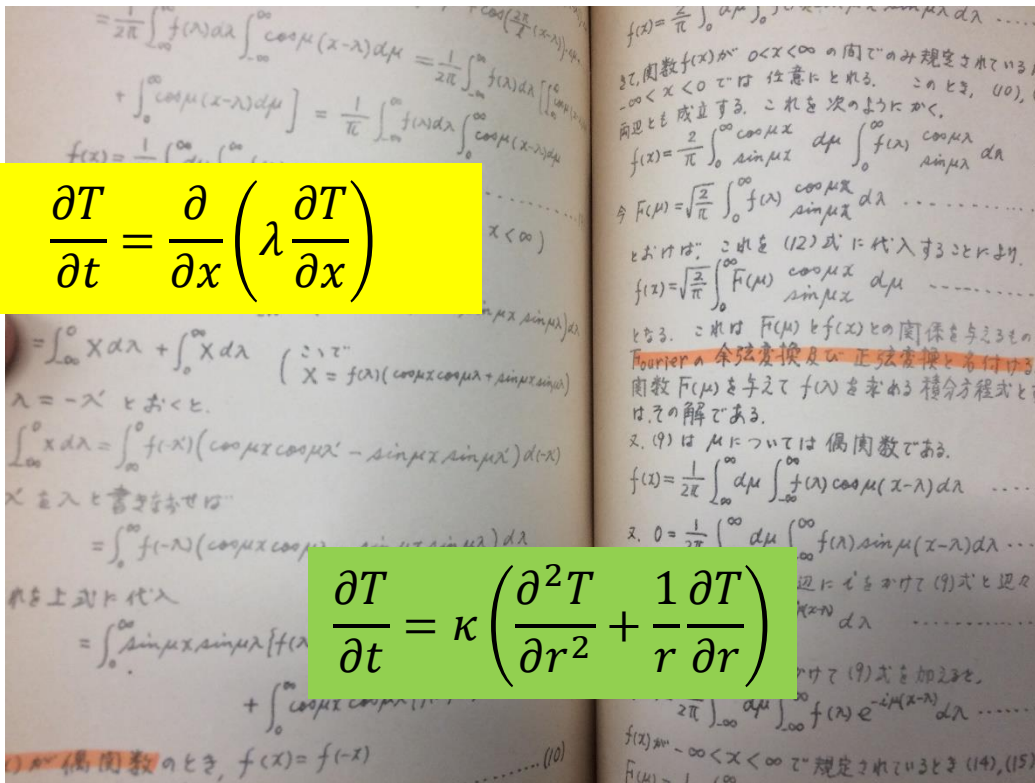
$= \frac{1}{2\pi}\int_{-\infty}^{\infty} f(\lambda)d\lambda \int_{-\infty}^{\infty} \cos\mu(x-\lambda)d\mu = \frac{1}{2\pi}\int_{-\infty}^{\infty} f(\lambda)d\lambda [\int_{-\infty}^{0}$

$+ \int_{0}^{\infty} \cos\mu(x-\lambda)d\mu ] = \frac{1}{\pi}\int_{-\infty}^{\infty} f(\lambda)d\lambda \int_{0}^{\infty} \cos\mu(x-\lambda)d\mu$

$f(x) = \frac{1}{\pi}\int_{0}^{\infty}$ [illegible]

$\frac{\partial T}{\partial t} = \frac{\partial}{\partial x}\left(\lambda \frac{\partial T}{\partial x}\right)$

$x<\infty)$

$= \int_{-\infty}^{0} X d\lambda + \int_{0}^{\infty} X d\lambda$ ( ここで $X = f(\lambda)(\cos\mu x \cos\mu\lambda + \sin\mu x \sin\mu\lambda)$ )

$\lambda = -\lambda'$ とおくと.

$\int_{-\infty}^{0} x d\lambda = \int_{\infty}^{0} f(-\lambda')(\cos\mu x \cos\mu\lambda' - \sin\mu x \sin\mu\lambda')d(-\lambda')$

$\lambda'$ を $\lambda$ と書き直せば

$= \int_{0}^{\infty} f(-\lambda)(\cos\mu x \cos$ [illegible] $)d\lambda$

れを上式に代入

$= \int_{0}^{\infty} \sin\mu x \sin\mu\lambda \{f($ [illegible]

$+ \int_{0}^{\infty} \cos\mu x \cos\mu\lambda$ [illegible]

が偶関数のとき, $f(x) = f(-x)$ ......(10)

$f(x) = \frac{2}{\pi}\int_{0}^{\infty} d\mu \int_{0}^{\infty}$ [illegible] $\sin\mu\lambda d\lambda$

さて, 関数 $f(x)$ が $0<x<\infty$ の間でのみ規定されている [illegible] $-\infty<x<0$ では 任意にとれる. このとき, (10), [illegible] 両辺とも成立する. これを次のようにかく.

$f(x) = \frac{2}{\pi}\int_{0}^{\infty} \frac{\cos\mu x}{\sin\mu x} d\mu \int_{0}^{\infty} f(\lambda) \frac{\cos\mu\lambda}{\sin\mu\lambda} d\lambda$

今 $F(\mu) = \sqrt{\frac{2}{\pi}}\int_{0}^{\infty} f(\lambda) \frac{\cos\mu\lambda}{\sin\mu\lambda} d\lambda$ ..........

とおけば, これを (12) 式に代入することにより

$f(x) = \sqrt{\frac{2}{\pi}}\int_{0}^{\infty} F(\mu) \frac{\cos\mu x}{\sin\mu x} d\mu$ ..........

となる. これは $F(\mu)$ と $f(x)$ との関係を与えるもの Fourier の余弦変換及び正弦変換と名付ける 関数 $F(\mu)$ を与えて $f(x)$ を求める積分方程式と は, その解である.

又, (9) は $\mu$ については偶関数である.

$f(x) = \frac{1}{2\pi}\int_{-\infty}^{\infty} d\mu \int_{-\infty}^{\infty} f(\lambda)\cos\mu(x-\lambda)d\lambda$ ......

又, $0 = \frac{1}{2\pi}\int_{-\infty}^{\infty} d\mu \int_{-\infty}^{\infty} f(\lambda)\sin\mu(x-\lambda)d\lambda$ ...

辺に $i$ をかけて (9) 式と辺々

$d\lambda$

けて (9) 式を加えると,

$\frac{1}{2\pi}\int_{-\infty}^{\infty} d\mu \int_{-\infty}^{\infty} f(\lambda) e^{-i\mu(x-\lambda)} d\lambda$ ......

$f(x)$ が $-\infty<x<\infty$ で規定されているとき (14), (15)

$F(\mu) =$ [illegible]

$\frac{\partial T}{\partial t} = \kappa\left(\frac{\partial^2 T}{\partial r^2} + \frac{1}{r}\frac{\partial T}{\partial r}\right)$